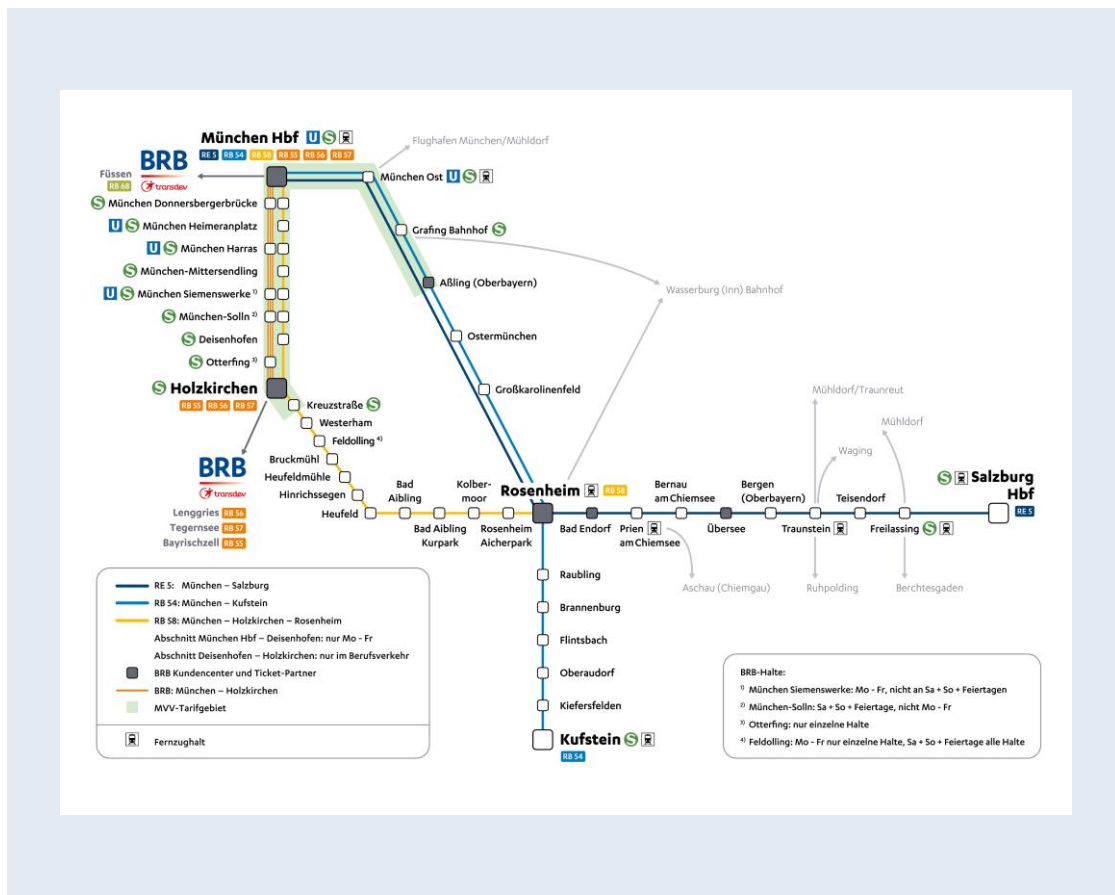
München Hbf U S

RE 5 RB 54 RB 58 RB 55 RB 56 RB 57

Flughafen München/Mühldorf

BRB
transdev

Füssen
RB 68

München Ost U S

S München Donnersbergerbrücke

U S München Heimeranplatz

U S München Harras

S München-Mittersendling

U S München Siemenswerke $^{1)}$

S München-Solln $^{2)}$

S Deisenhofen

S Otterfing $^{3)}$

S Holzkirchen

RB 55 RB 56 RB 57

Grafing Bahnhof S

Aßling (Oberbayern)

Wasserburg (Inn) Bahnhof

Ostermünchen

Großkarolinenfeld

Kreuzstraße S

Westerham

Feldolling $^{4)}$

BRB
transdev

Bruckmühl

Heufeldmühle

Hinrichssegen

Heufeld

Lenggries RB 56

Tegernsee RB 57

Bayrischzell RB 55

Bad Aibling

Kolbermoor

Bad Aibling Kurpark

Rosenheim Aicherpark

Rosenheim RB 58

Bad Endorf

Prien am Chiemsee

Bernau am Chiemsee

Übersee

Bergen (Oberbayern)

Traunstein

Teisendorf

Freilassing S

Mühldorf/Traunreut

Waging

Mühldorf

S Salzburg Hbf

RE 5

Aschau (Chiemgau)

Ruhpolding

Berchtesgaden

Raubling

Brannenburg

Flintsbach

Oberaudorf

Kiefersfelden

Kufstein S

RB 54

RE 5: München – Salzburg

RB 54: München – Kufstein

RB 58: München – Holzkirchen – Rosenheim

Abschnitt München Hbf – Deisenhofen: nur Mo - Fr

Abschnitt Deisenhofen – Holzkirchen: nur im Berufsverkehr

BRB Kundencenter und Ticket-Partner

BRB: München – Holzkirchen

MVV-Tarifgebiet

Fernzughalt

BRB-Halte:

$^{1)}$ München Siemenswerke: Mo - Fr, nicht an Sa + So + Feiertagen

$^{2)}$ München-Solln: Sa + So + Feiertage, nicht Mo - Fr

$^{3)}$ Otterfing: nur einzelne Halte

$^{4)}$ Feldolling: Mo - Fr nur einzelne Halte, Sa + So + Feiertage alle Halte